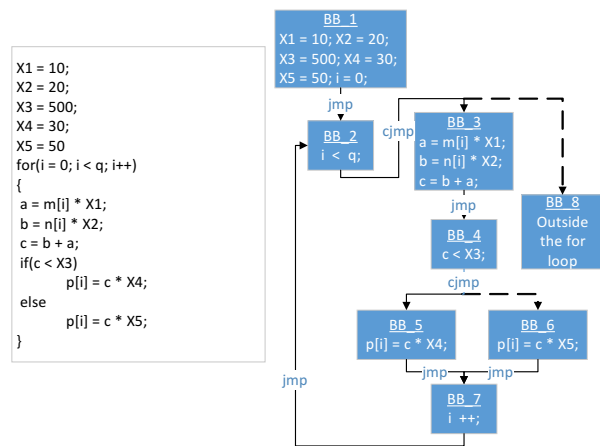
X1 = 10;
X2 = 20;
X3 = 500;
X4 = 30;
X5 = 50
for(i = 0; i < q; i++)
{
a = m[i] * X1;
b = n[i] * X2;
c = b + a;
if(c < X3)
p[i] = c * X4;
else
p[i] = c * X5;
}

BB_1
X1 = 10; X2 = 20;
X3 = 500; X4 = 30;
X5 = 50; i = 0;

jmp

BB_2
i < q;

cjmp

BB_3
a = m[i] * X1;
b = n[i] * X2;
c = b + a;

BB_8
Outside the for loop

jmp

BB_4
c < X3;

cjmp

BB_5
p[i] = c * X4;

BB_6
p[i] = c * X5;

jmp

jmp

jmp

BB_7
i ++;